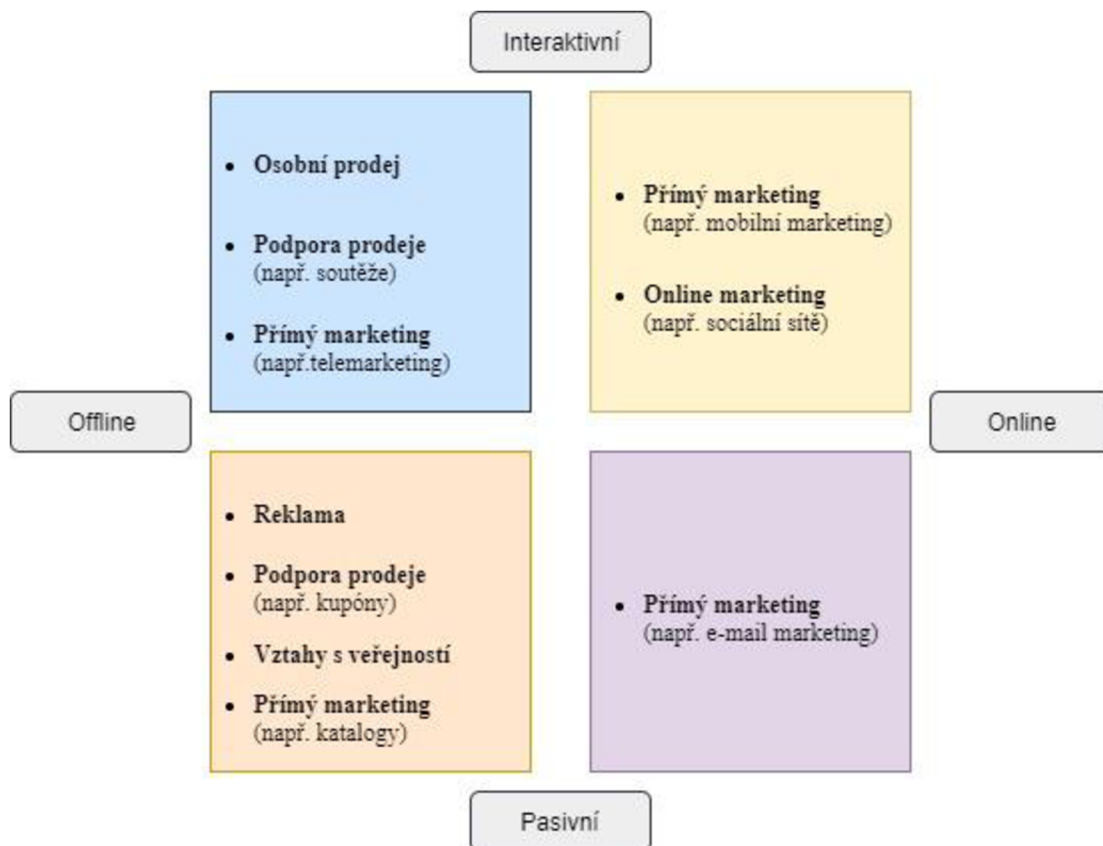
Interaktivní

- Osobní prodej
- Podpora prodeje (např. soutěže)
- Přímý marketing (např.telemarketing)

- Přímý marketing (např. mobilní marketing)
- Online marketing (např. sociální sítě)

Offline

Online

- Reklama
- Podpora prodeje (např. kupóny)
- Vztahy s veřejností
- Přímý marketing (např. katalogy)

- Přímý marketing (např. e-mail marketing)

Pasivní